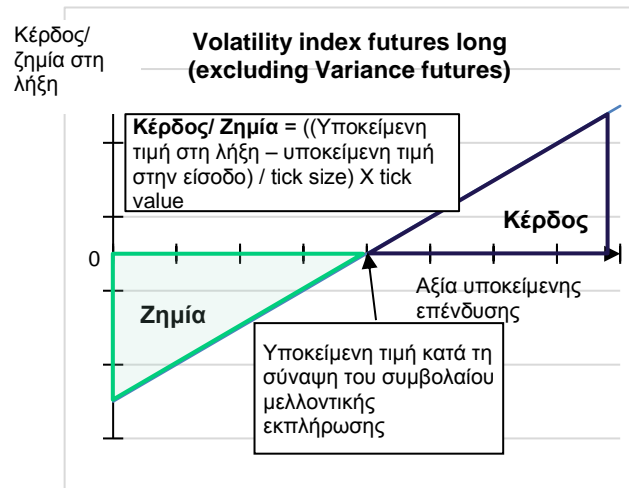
Κέρδος/ ζημία στη λήξη

Volatility index futures long (excluding Variance futures)

Κέρδος/ Ζημία = ((Υποκείμενη τιμή στη λήξη – υποκείμενη τιμή στην είσοδο) / tick size) X tick value

Κέρδος

0

Αξία υποκείμενης επένδυσης

Ζημία

Υποκείμενη τιμή κατά τη σύναψη του συμβολαίου μελλοντικής εκπλήρωσης